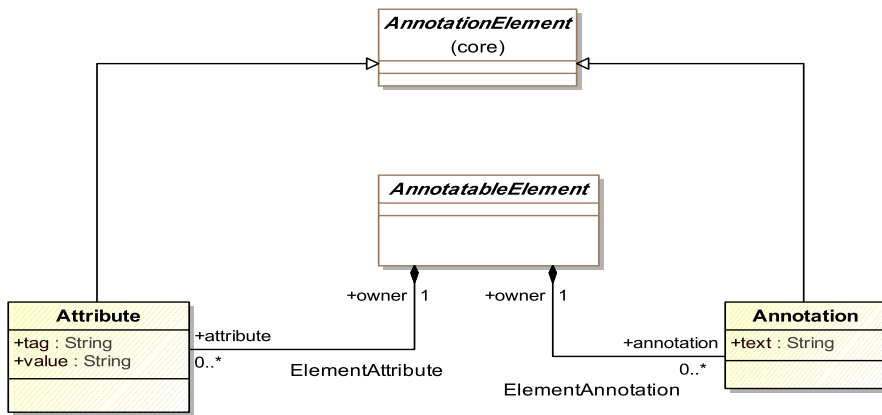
AnnotationElement
(core)

AnnotatableElement

Attribute
+tag : String
+value : String

+attribute
0..*

+owner 1

ElementAttribute

+owner 1

+annotation
0..*

ElementAnnotation

Annotation
+text : String